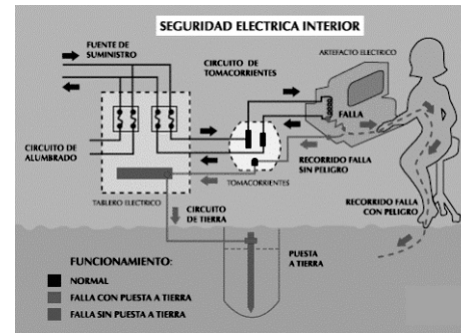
SEGURIDAD ELECTRICA INTERIOR

FUENTE DE SUMINISTRO

CIRCUITO DE TOMACORRIENTES

ARTEFACTO ELECTRICO

FALLA

CIRCUITO DE ALUMBRADO

RECORRIDO FALLA SIN PELIGRO

TOMACORRIENTES

TABLERO ELECTRICO

CIRCUITO DE TIERRA

RECORRIDO FALLA CON PELIGRO

PUESTA A TIERRA

FUNCIONAMIENTO:

NORMAL

FALLA CON PUESTA A TIERRA

FALLA SIN PUESTA A TIERRA